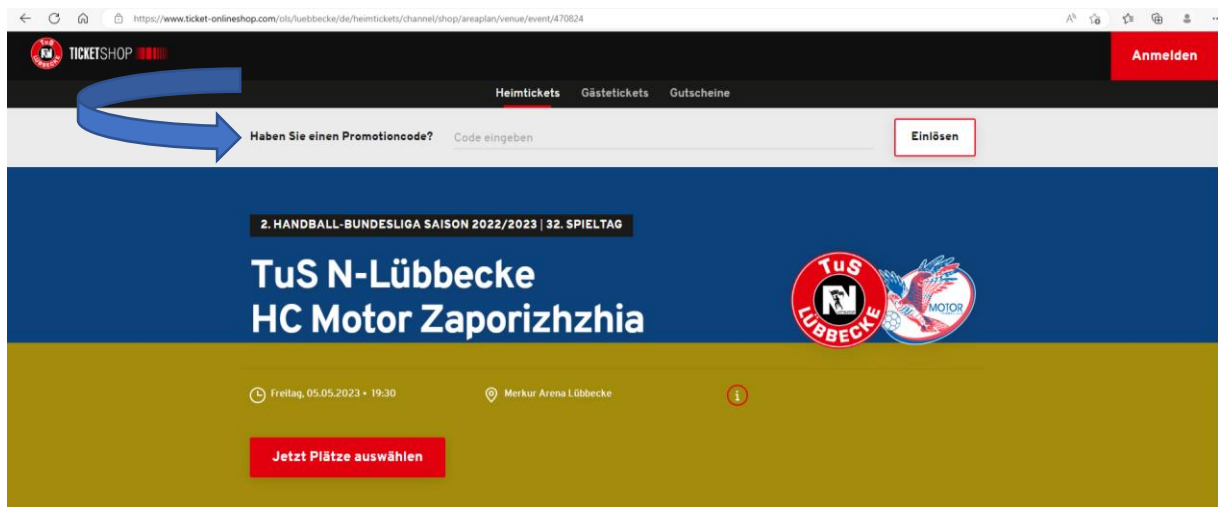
https://www.ticket-onlineshop.com/ols/luebbecke/de/heimtickets/channel/shop/areaplan/venue/event/470824

TICKETSHOP

Anmelden

Heimtickets Gästetickets Gutscheine

Haben Sie einen Promotioncode? Code eingeben

Einlösen

2. HANDBALL-BUNDESLIGA SAISON 2022/2023 | 32. SPIELTAG

TuS N-Lübbecke
HC Motor Zaporizhzhia

TuS LÜBBECKE

MOTOR

Freitag, 05.05.2023 • 19:30

Merkur Arena Lübbecke

Jetzt Plätze auswählen